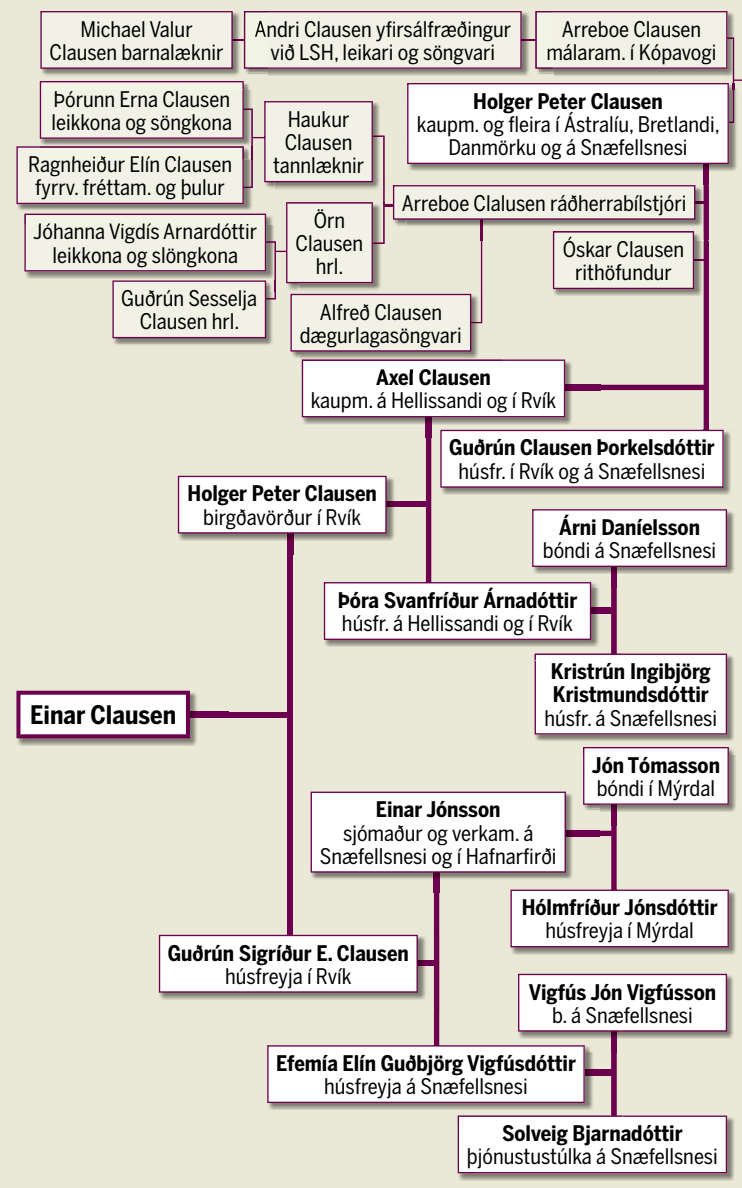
Michael Valur Clausen barnalæknir

Andri Clausen yfirsálfræðingur við LSH, leikari og söngvari

Arreboe Clausen málaram. í Kópavogi

Þórunn Erna Clausen leikkona og söngkona

Ragnheiður Elín Clausen fyrrv. fréttam. og þulur

Haukur Clausen tannlæknir

Holger Peter Clausen
kaupm. og fleira í Ástralíu, Bretlandi, Danmörku og á Snæfellsnesi

Arreboe Clalusen ráðherrabílstjóri

Jóhanna Vigdís Arnardóttir leikkona og slöngkona

Örn Clausen hrl.

Óskar Clausen rithöfundur

Guðrún Sesselja Clausen hrl.

Alfreð Clausen dægurlagasöngvari

Axel Clausen
kaupm. á Hellissandi og í Rvík

Guðrún Clausen Þorkelsdóttir
húsfr. í Rvík og á Snæfellsnesi

Holger Peter Clausen
birgðavörður í Rvík

Árni Daníelsson
bóndi á Snæfellsnesi

Þóra Svanfríður Árnadóttir
húsfr. á Hellissandi og í Rvík

Kristrún Ingibjörg Kristmundsdóttir
húsfr. á Snæfellsnesi

Einar Clausen

Jón Tómasson
bóndi í Mýrdal

Einar Jónsson
sjómaður og verkam. á Snæfellsnesi og í Hafnarfirði

Hólmfríður Jónsdóttir
húsfreyja í Mýrdal

Guðrún Sigríður E. Clausen
húsfreyja í Rvík

Vigfús Jón Vigfússon
b. á Snæfellsnesi

Efemía Elín Guðbjörg Vigfúsdóttir
húsfreyja á Snæfellsnesi

Solveig Bjarnadóttir
þjónustustúlka á Snæfellsnesi